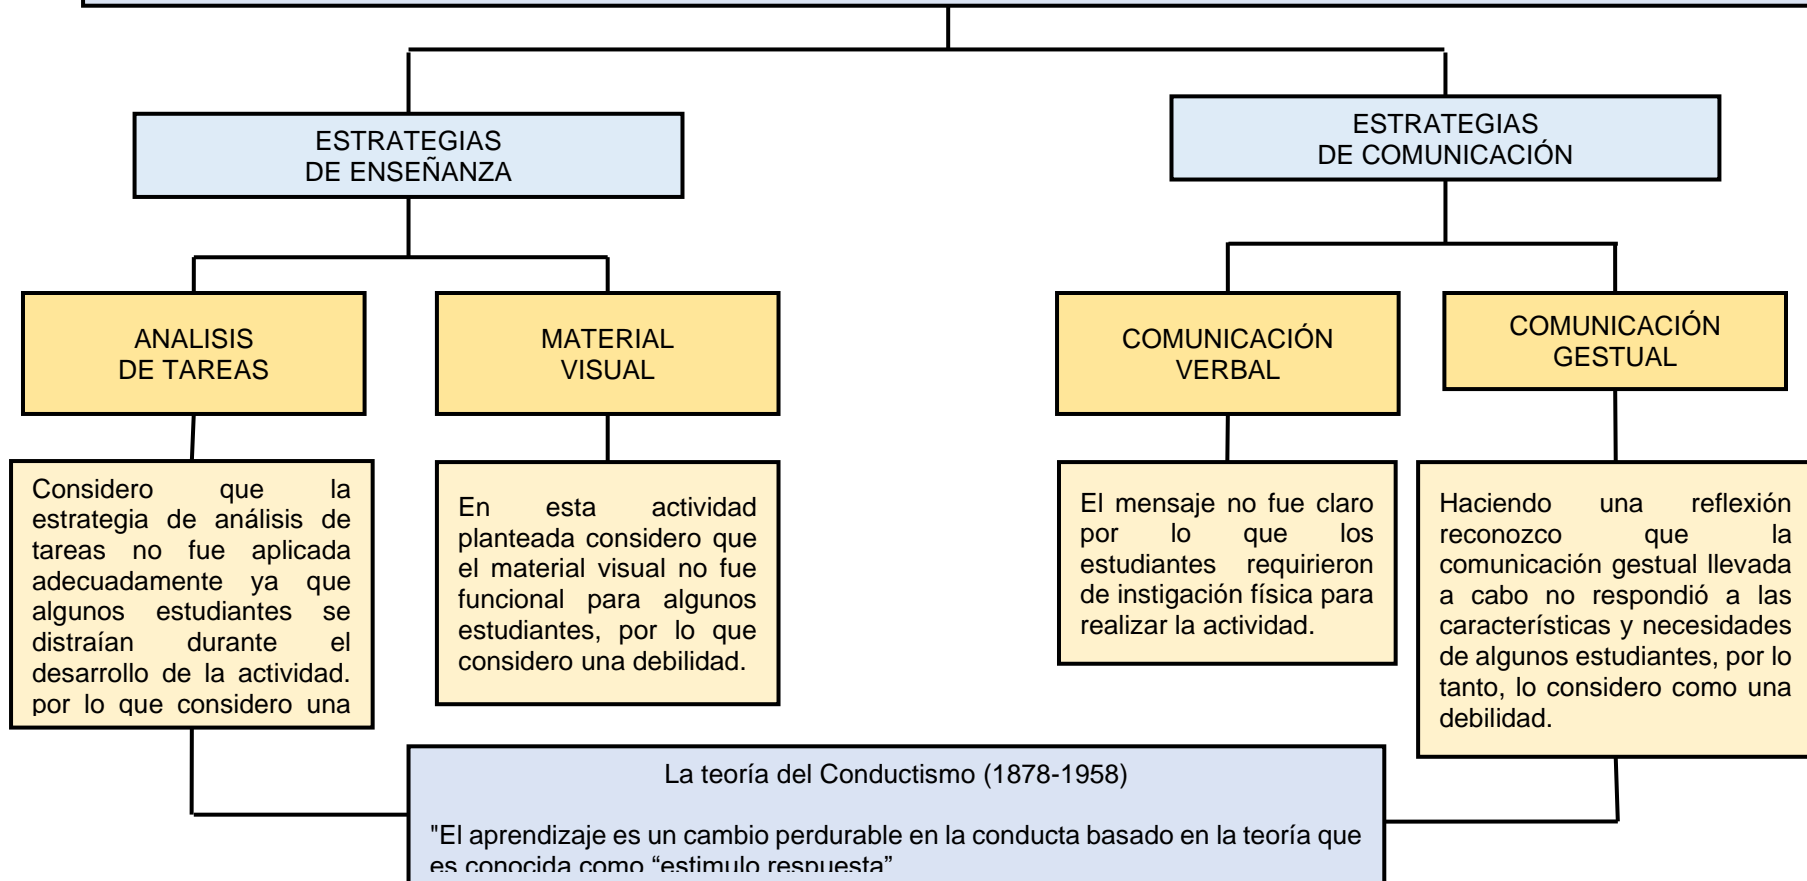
ESTRATEGIAS DE ENSEÑANZA

ESTRATEGIAS DE COMUNICACIÓN

ANALISIS DE TAREAS

MATERIAL VISUAL

COMUNICACIÓN VERBAL

COMUNICACIÓN GESTUAL

Considero que la estrategia de análisis de tareas no fue aplicada adecuadamente ya que algunos estudiantes se distraían durante el desarrollo de la actividad. por lo que considero una

En esta actividad planteada considero que el material visual no fue funcional para algunos estudiantes, por lo que considero una debilidad.

El mensaje no fue claro por lo que los estudiantes requirieron de instigación física para realizar la actividad.

Haciendo una reflexión reconozco que la comunicación gestual llevada a cabo no respondió a las características y necesidades de algunos estudiantes, por lo tanto, lo considero como una debilidad.

La teoría del Conductismo (1878-1958)

"El aprendizaje es un cambio perdurable en la conducta basado en la teoría que es conocida como “estimulo respuesta”